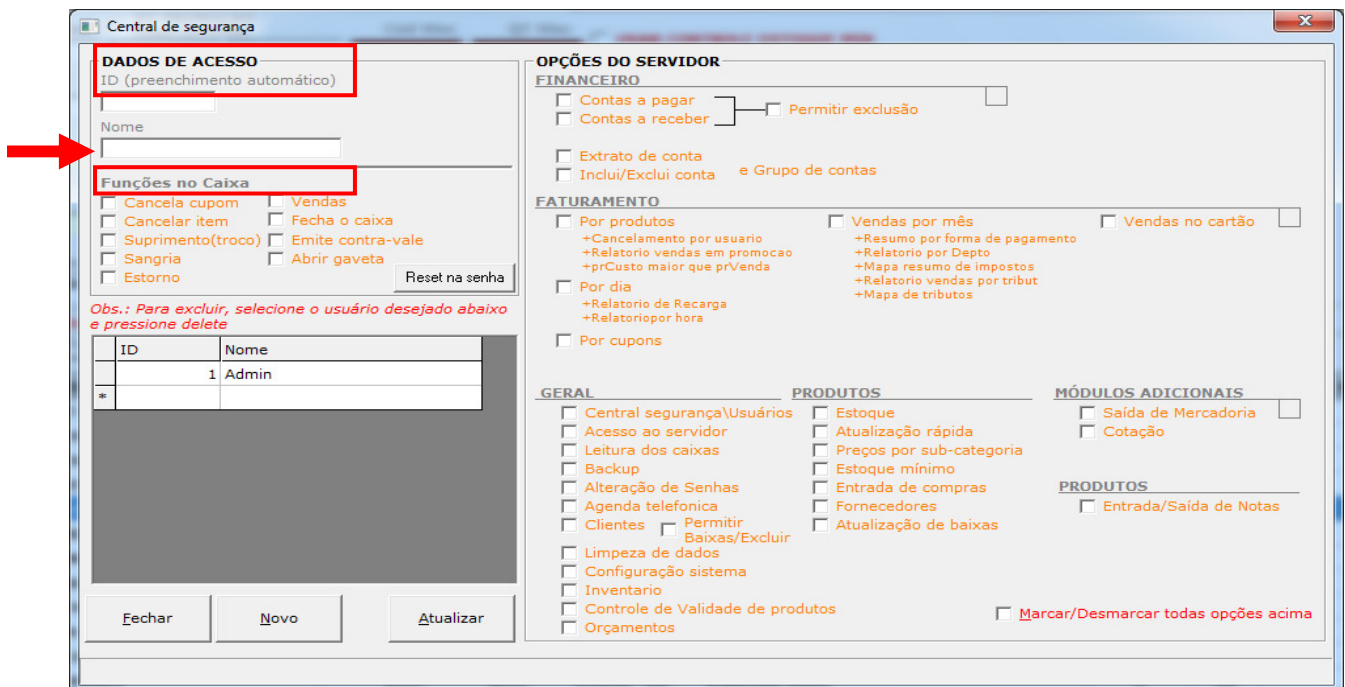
Central de segurança

DADOS DE ACESSO
ID (preenchimento automático)

Nome

Funções no Caixa
Cancela cupom
Cancelar item
Suprimento(troco)
Sangria
Estorno
Vendas
Fecha o caixa
Emite contra-vale
Abrir gaveta
Reset na senha

Obs.: Para excluir, selecione o usuário desejado abaixo e pressione delete

| | ID | Nome |
|---|---|---|
| | 1 | Admin |
| * | | |

Fechar
Novo
Atualizar

OPÇÕES DO SERVIDOR
FINANCEIRO
Contas a pagar
Contas a receber
Permitir exclusão
Extrato de conta
Inclui/Exclui conta
e Grupo de contas

FATURAMENTO
Por produtos
+Cancelamento por usuario
+Relatorio vendas em promocao
+prCusto maior que prVenda
Vendas por mês
+Resumo por forma de pagamento
+Relatorio por Depto
+Mapa resumo de impostos
+Relatorio vendas por tribut
+Mapa de tributos
Vendas no cartão
Por dia
+Relatorio de Recarga
+Relatoriopor hora
Por cupons

GERAL
Central segurança\Usuários
Acesso ao servidor
Leitura dos caixas
Backup
Alteração de Senhas
Agenda telefonica
Clientes
Permitir Baixas/Excluir
Limpeza de dados
Configuração sistema
Inventario
Controle de Validade de produtos
Orçamentos

PRODUTOS
Estoque
Atualização rápida
Preços por sub-categoria
Estoque mínimo
Entrada de compras
Fornecedores
Atualização de baixas

MÓDULOS ADICIONAIS
Saída de Mercadoria
Cotação

PRODUTOS
Entrada/Saída de Notas

Marcar/Desmarcar todas opções acima